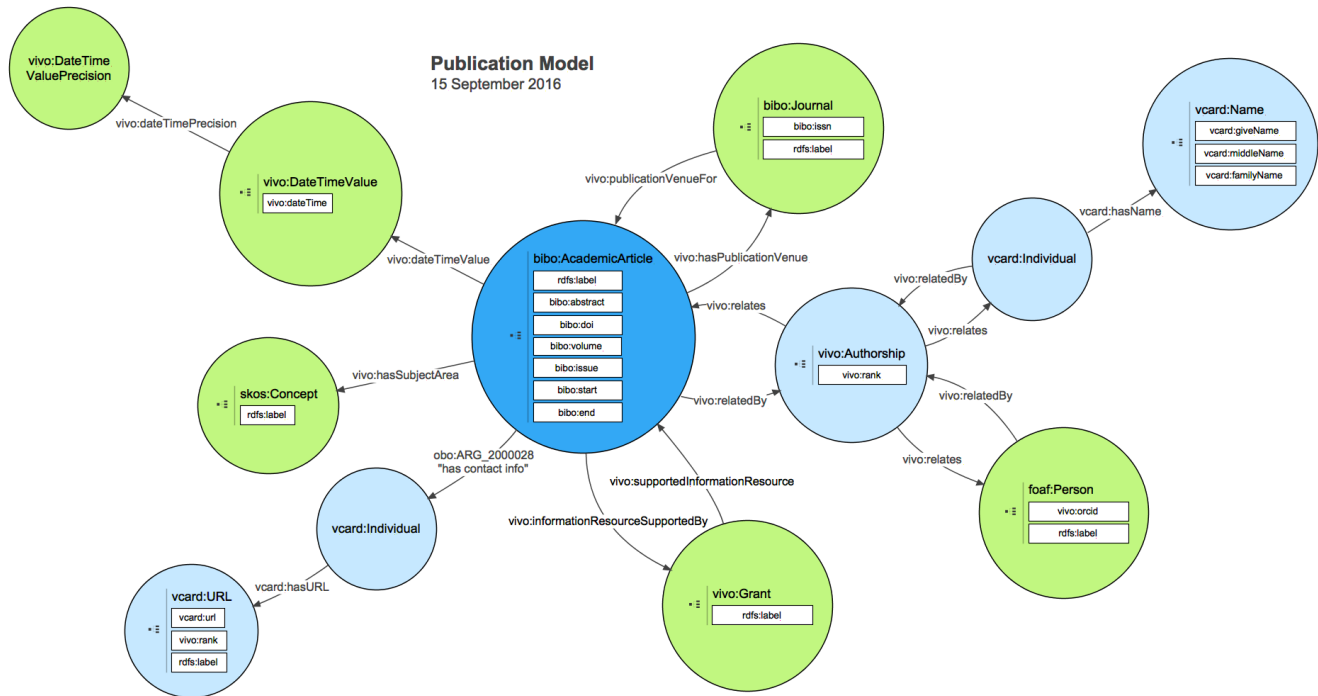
Publication Model
15 September 2016

vivo:DateTime ValuePrecision

vivo:dateTimePrecision

vivo:DateTimeValue
vivo:dateTime

vivo:dateTimeValue

bibo:Journal
bibo:issn
rdfs:label

vivo:publicationVenueFor

vivo:hasPublicationVenue

vcard:Name
vcard:giveName
vcard:middleName
vcard:familyName

vcard:hasName

vcard:Individual

bibo:AcademicArticle
rdfs:label
bibo:abstract
bibo:doi
bibo:volume
bibo:issue
bibo:start
bibo:end

vivo:relates

vivo:relatedBy

vivo:relates

vivo:Authorship
vivo:rank

vivo:relatedBy

vivo:relatedBy

vivo:relates

vivo:hasSubjectArea

skos:Concept
rdfs:label

obo:ARG_2000028
"has contact info"

vivo:supportedInformationResource

vivo:informationResourceSupportedBy

foaf:Person
vivo:orcid
rdfs:label

vcard:Individual

vcard:hasURL

vcard:URL
vcard:url
vivo:rank
rdfs:label

vivo:Grant
rdfs:label